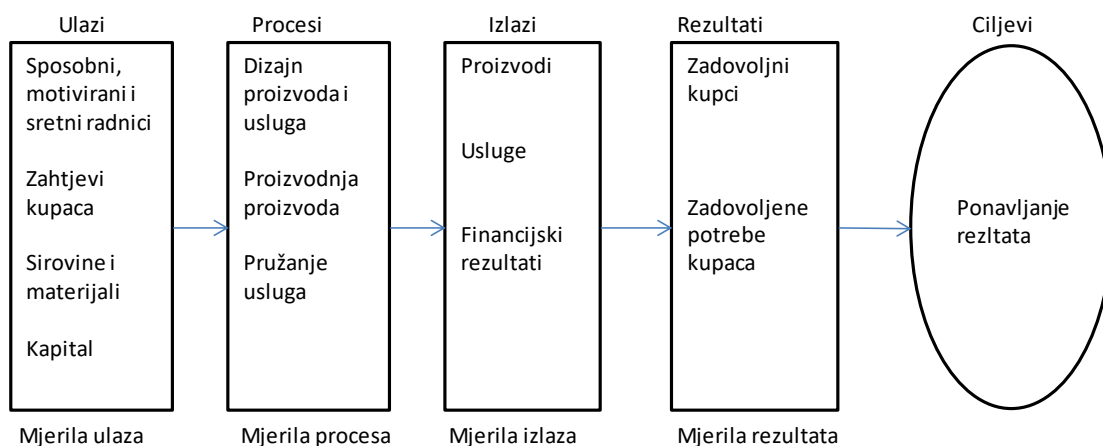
Ulazi

Sposobni, motivirani i sretni radnici

Zahtjevi kupaca

Sirovine i materijali

Kapital

Mjerila ulaza

Procesi

Dizajn proizvoda i usluga

Proizvodnja proizvoda

Pružanje usluga

Mjerila procesa

Izlazi

Proizvodi

Usluge

Financijski rezultati

Mjerila izlaza

Rezultati

Zadovoljni kupci

Zadovoljene potrebe kupaca

Mjerila rezultata

Ciljevi

Ponavljanje rezltata